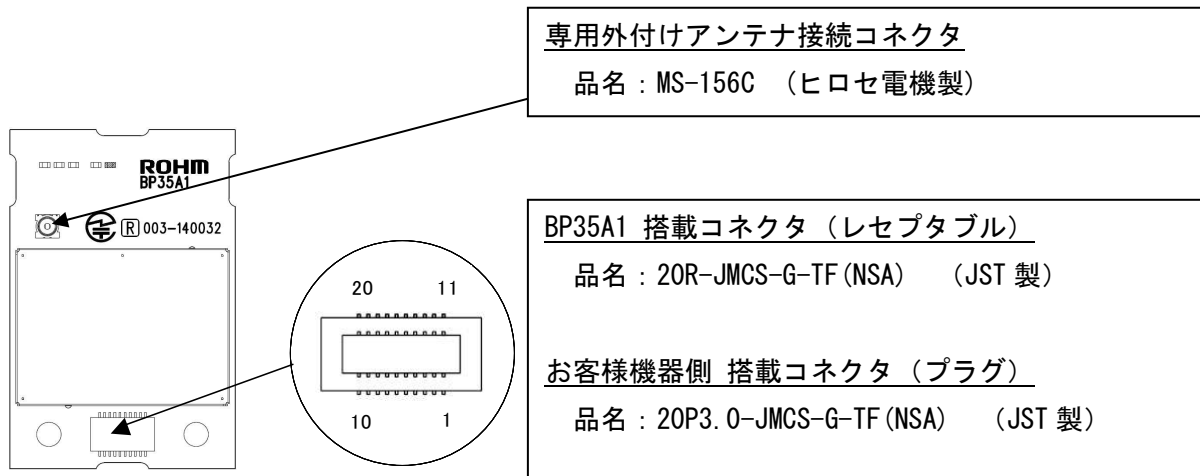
専用外付けアンテナ接続コネクタ
品名：MS-156C （ヒロセ電機製）

ROHM
BP35A1

R 003-140032

20 11

10 1

BP35A1 搭載コネクタ（レセプタブル）
品名：20R-JMCS-G-TF(NSA) （JST 製）

お客様機器側 搭載コネクタ（プラグ）
品名：20P3.0-JMCS-G-TF(NSA) （JST 製）